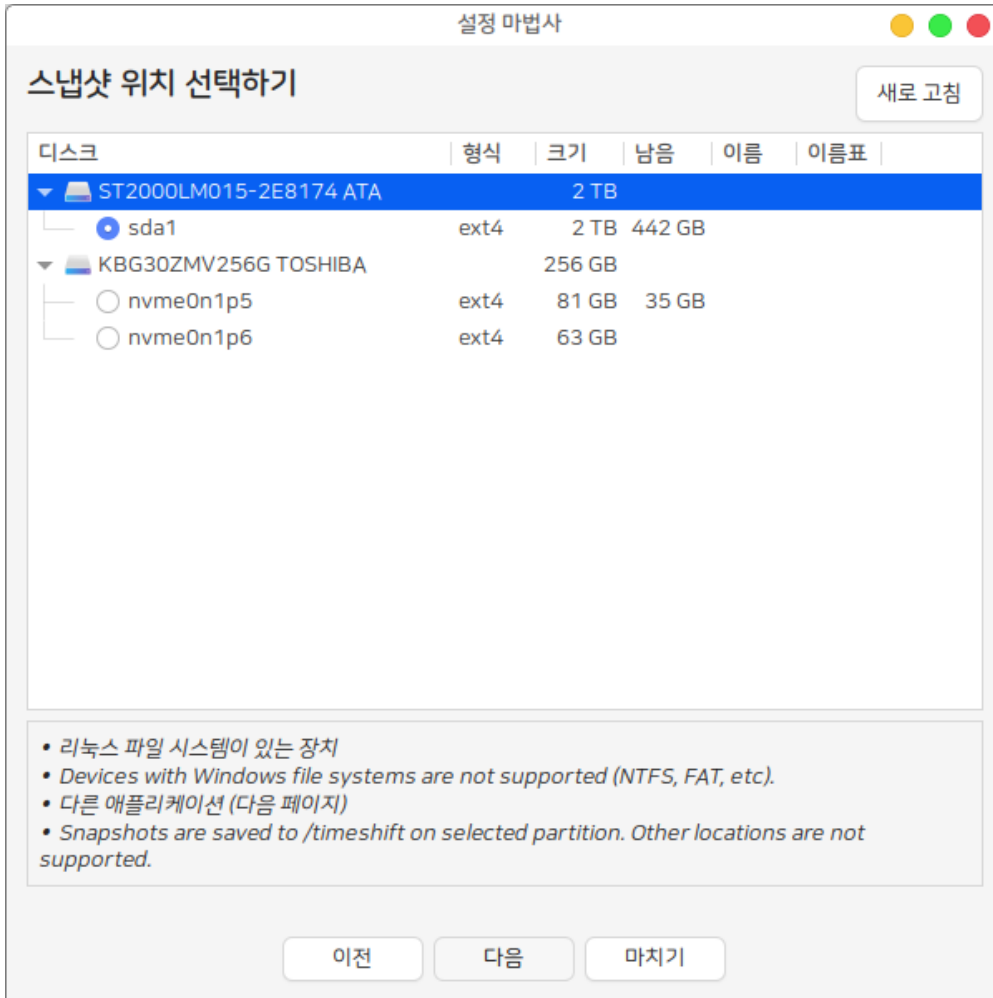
설정 마법사

스냅샷 위치 선택하기

새로 고침

| 디스크 | 형식 | 크기 | 남음 | 이름 | 이름표 |
|---|---|---|---|---|---|
| ST2000LM015-2E8174 ATA | | 2 TB | | | |
| sda1 | ext4 | 2 TB | 442 GB | | |
| KBG30ZMV256G TOSHIBA | | 256 GB | | | |
| nvme0n1p5 | ext4 | 81 GB | 35 GB | | |
| nvme0n1p6 | ext4 | 63 GB | | | |

• 리눅스 파일 시스템이 있는 장치
• Devices with Windows file systems are not supported (NTFS, FAT, etc).
• 다른 애플리케이션 (다음 페이지)
• Snapshots are saved to /timeshift on selected partition. Other locations are not supported.

이전
다음
마치기